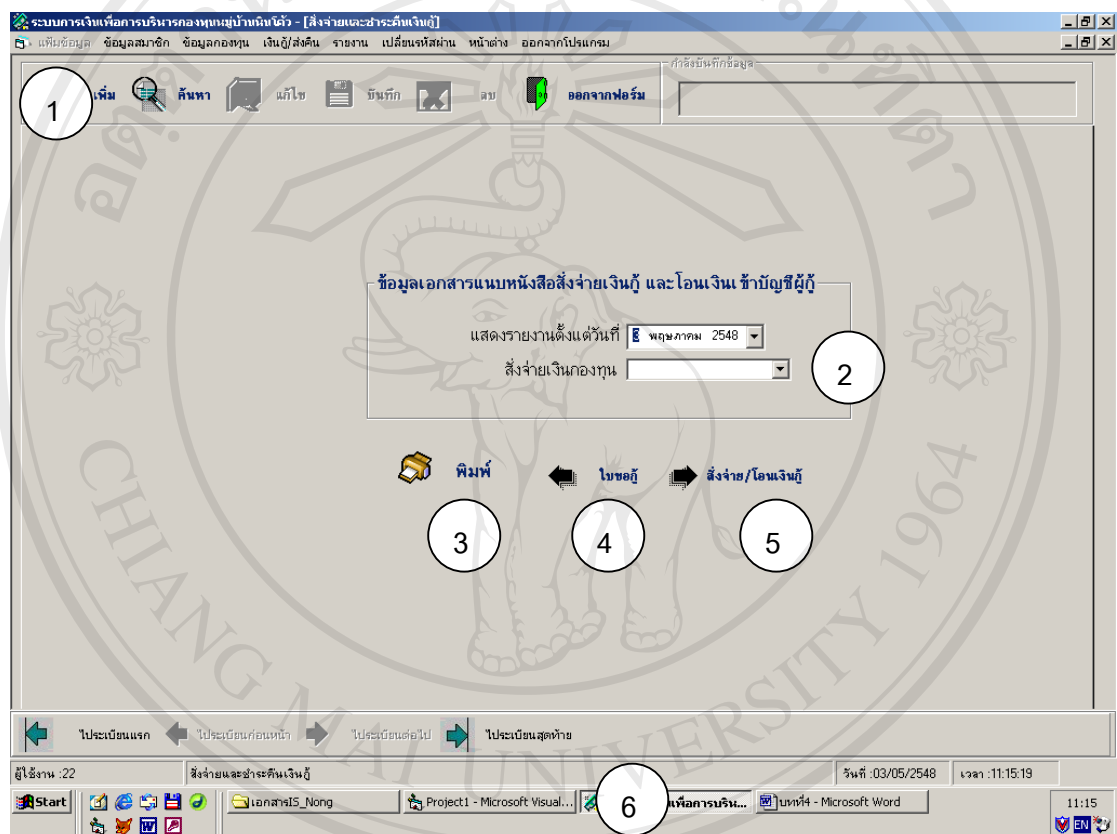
ระบบการเงินเพื่อการบริหารกองทุนหมู่บ้านนันโค้ว - [สั่งจ่ายและชำระคืนเงินกู้]

แฟ้มข้อมูล ข้อมูลสมาชิก ข้อมูลกองทุน เงินกู้/ส่งคืน รายงาน เปลี่ยนรหัสผ่าน หน้าต่าง ออกจากโปรแกรม

1 เพิ่ม ค้นหา แก้ไข บันทึก ลบ ออกจากฟอร์ม

กำลังบันทึกข้อมูล

ข้อมูลเอกสารแนบหนังสือสั่งจ่ายเงินกู้ และโอนเงิน ข้าบัญชีผู้กู้

แสดงรายงานตั้งแต่วันที่ 3 พฤษภาคม 2548

สั่งจ่ายเงินกองทุน

2

พิมพ์ ใบขอกู้ สั่งจ่าย/โอนเงินกู้

3 4 5

ไประเบียนแรก ไประเบียนก่อนหน้า ไประเบียนต่อไป ไประเบียนสุดท้าย

ผู้ใช้งาน :22 สั่งจ่ายและชำระคืนเงินกู้ วันที่ :03/05/2548 เวลา :11:15:19

Start เอกสารIS_Nong Project1 - Microsoft Visual... 6 เพื่อการบริห... บทที่4 - Microsoft Word 11:15 EN